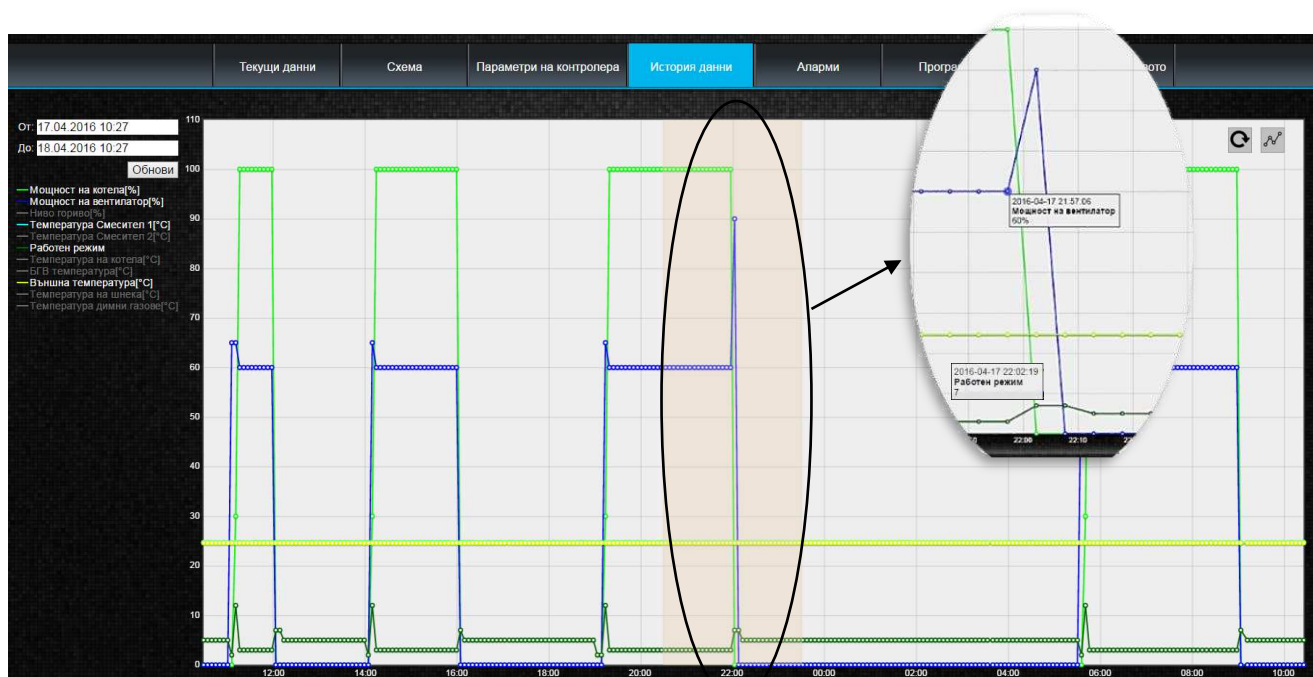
Текущи данни | Схема | Параметри на контролера | История данни | Аларми | Програ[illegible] | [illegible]вото

От: 17.04.2016 10:27
До: 18.04.2016 10:27
Обнови

— Мощност на котела[%]
— Мощност на вентилатор[%]
— Ниво гориво[%]
— Температура Смесител 1[°C]
— Температура Смесител 2[°C]
— Работен режим
— Температура на котела[°C]
— БГВ температура[°C]
— Външна температура[°C]
— Температура на шнека[°C]
— Температура димни газове[°C]

110
100
90
80
70
60
50
40
30
20
10
0

12:00 14:00 16:00 18:00 20:00 22:00 00:00 02:00 04:00 06:00 08:00 10:00

2016-04-17 21:57:06
Мощност на вентилатор
60%

2016-04-17 22:02:19
Работен режим
7

22:00 22:10 2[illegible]